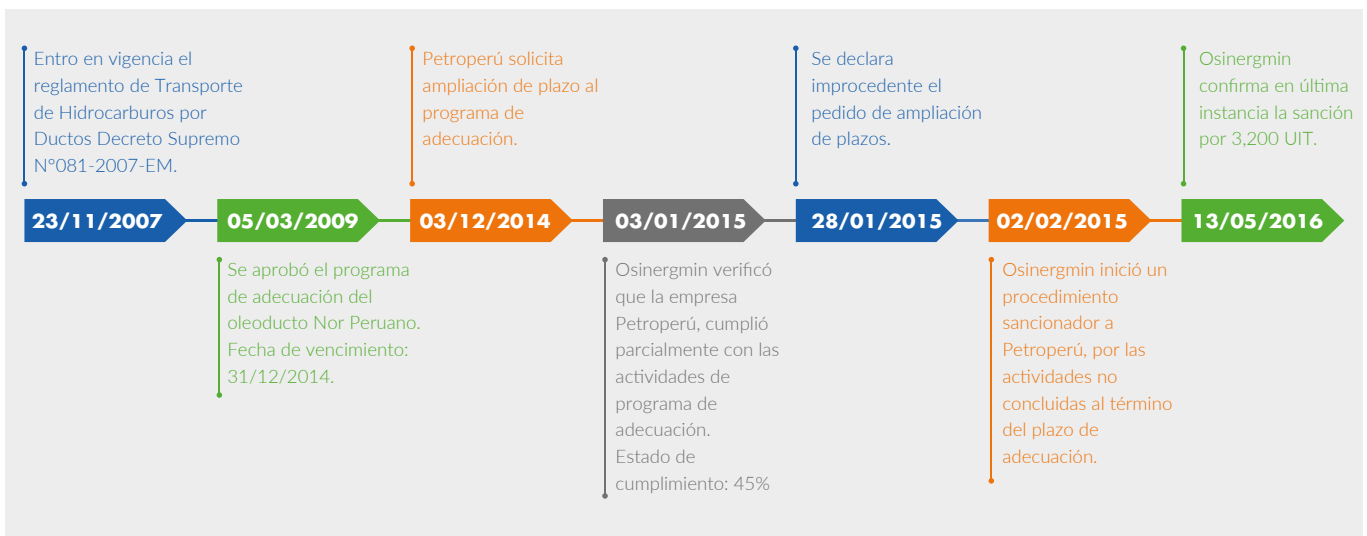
Entro en vigencia el reglamento de Transporte de Hidrocarburos por Ductos Decreto Supremo N°081-2007-EM.

Petroperú solicita ampliación de plazo al programa de adecuación.

Se declara improcedente el pedido de ampliación de plazos.

Osinergmin confirma en última instancia la sanción por 3,200 UIT.

23/11/2007

05/03/2009

03/12/2014

03/01/2015

28/01/2015

02/02/2015

13/05/2016

Se aprobó el programa de adecuación del oleoducto Nor Peruano. Fecha de vencimiento: 31/12/2014.

Osinergmin verificó que la empresa Petroperú, cumplió parcialmente con las actividades de programa de adecuación. Estado de cumplimiento: 45%

Osinergmin inició un procedimiento sancionador a Petroperú, por las actividades no concluidas al término del plazo de adecuación.